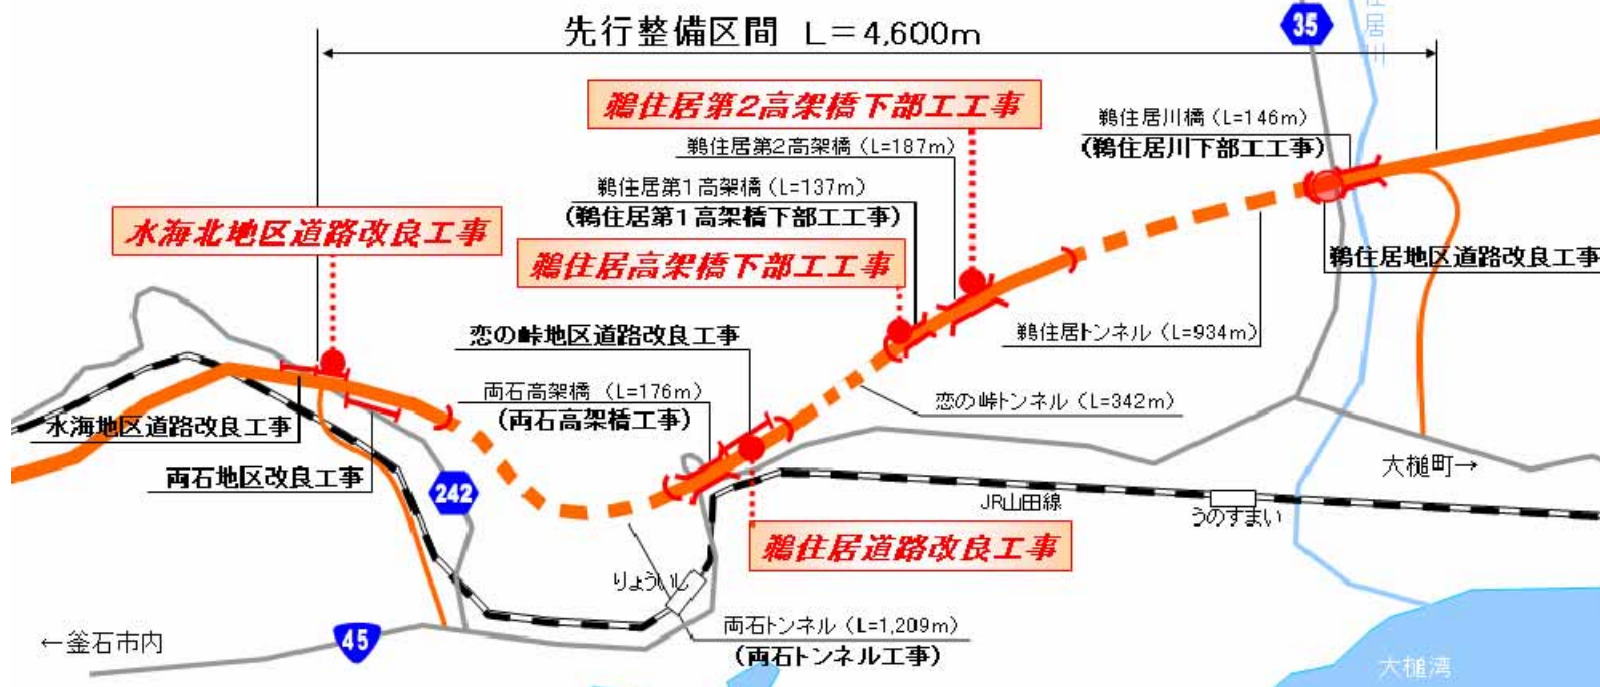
先行整備区間 L＝4,600m

35

鵜住居川

鵜住居第2高架橋下部工工事

鵜住居川橋（L=146m）
（鵜住居川下部工工事）

鵜住居第2高架橋（L=187m）

鵜住居第1高架橋（L=137m）
（鵜住居第1高架橋下部工工事）

水海北地区道路改良工事

鵜住居高架橋下部工工事

鵜住居地区道路改良工事

恋の峠地区道路改良工事

鵜住居トンネル（L=934m）

両石高架橋（L=176m）
（両石高架橋工事）

恋の峠トンネル（L=342m）

水海地区道路改良工事

両石地区改良工事

242

大槌町→

JR山田線

うのすまい

鵜住居道路改良工事

りょういし

両石トンネル（L=1,209m）
（両石トンネル工事）

←釜石市内

45

大槌湾